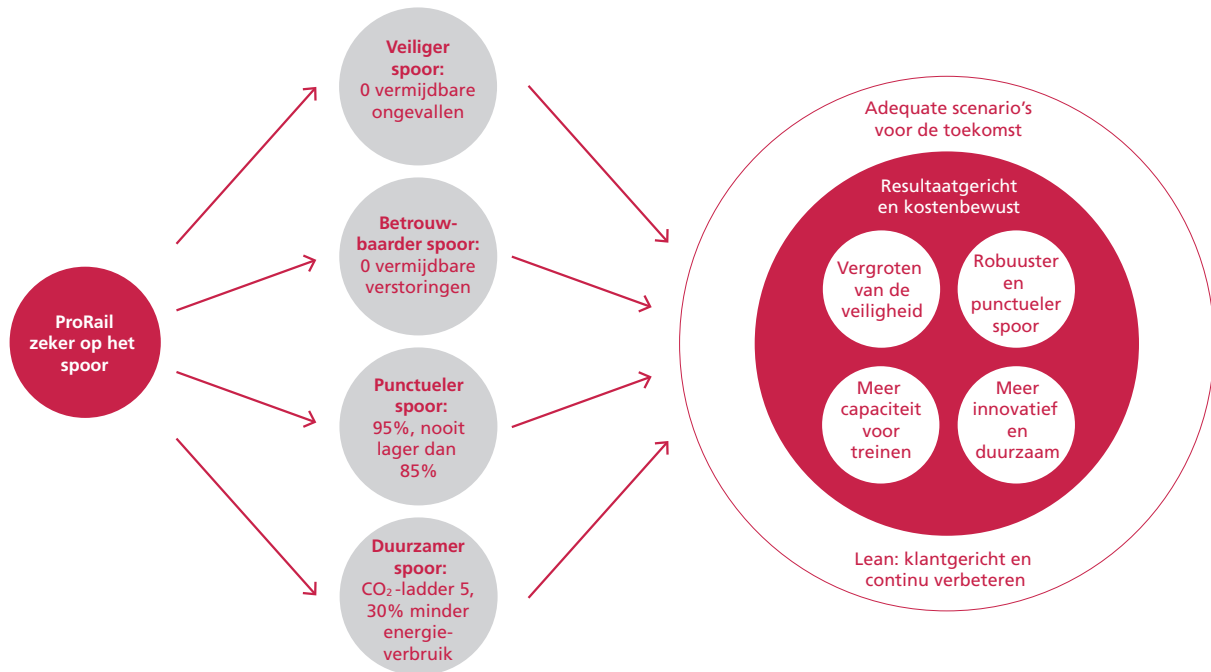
ProRail zeker op het spoor

Veiliger spoor: 0 vermijdbare ongevallen

Betrouwbaarder spoor: 0 vermijdbare verstoringen

Punctueler spoor: 95%, nooit lager dan 85%

Duurzamer spoor: $CO_2$-ladder 5, 30% minder energieverbruik

Adequate scenario's voor de toekomst

Resultaatgericht en kostenbewust

Vergroten van de veiligheid

Robuuster en punctueler spoor

Meer capaciteit voor treinen

Meer innovatief en duurzaam

Lean: klantgericht en continu verbeteren